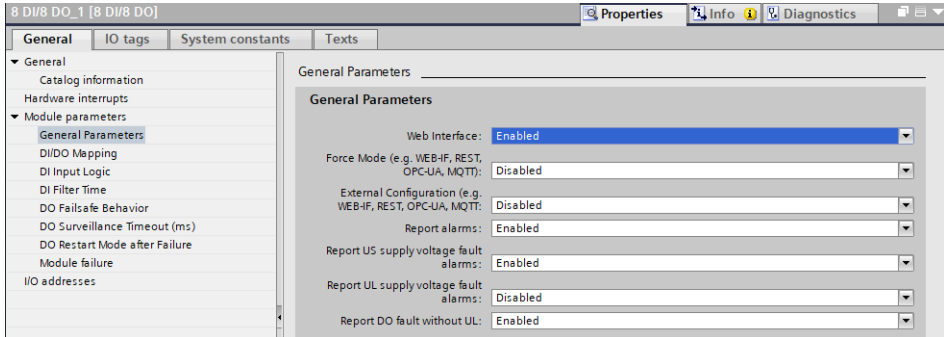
8 DI/8 DO_1 [8 DI/8 DO]

Properties Info Diagnostics

General IO tags System constants Texts

▼ General
Catalog information
Hardware interrupts
▼ Module parameters
General Parameters
DI/DO Mapping
DI Input Logic
DI Filter Time
DO Failsafe Behavior
DO Surveillance Timeout (ms)
DO Restart Mode after Failure
Module failure
I/O addresses

General Parameters

General Parameters

| | |
|---|---|
| Web Interface: | Enabled |
| Force Mode (e.g. WEB-IF, REST, OPC-UA, MQTT): | Disabled |
| External Configuration (e.g. WEB-IF, REST, OPC-UA, MQTT): | Disabled |
| Report alarms: | Enabled |
| Report US supply voltage fault alarms: | Enabled |
| Report UL supply voltage fault alarms: | Disabled |
| Report DO fault without UL: | Enabled |